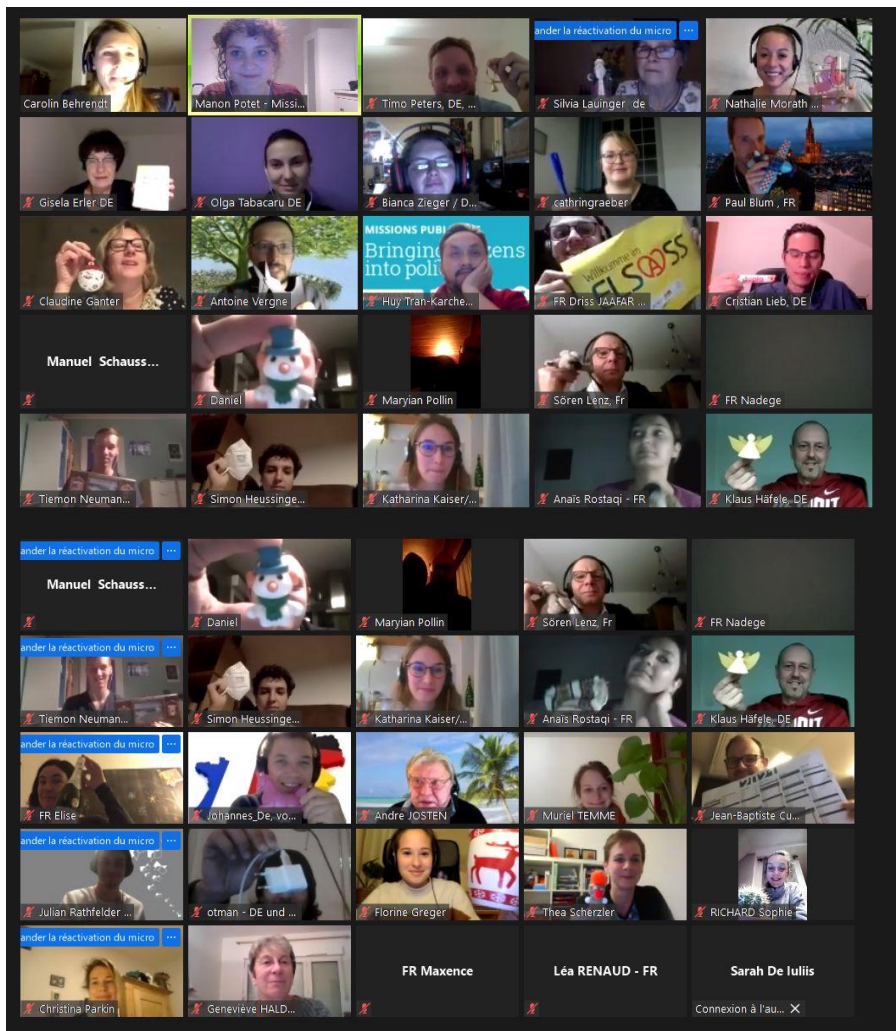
Carolin Behrendt
Manon Potet - Missi...
Timo Peters, DE, ...
ander la réactivation du micro ...
Silvia Lauinger de
Nathalie Morath ...
Gisela Erler DE
Olga Tabacaru DE
Bianca Zieger / D...
cathringraeber
Paul Blum , FR
Claudine Ganter
Antoine Vergne
MISSIONS PUBLI
Bringing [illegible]zens into poli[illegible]
Huy Tran-Karche...
Willkommen im ELSASS
FR Driss JAAFAR ...
Cristian Lieb, DE
Manuel Schauss...
Daniel
Maryian Pollin
Sören Lenz, Fr
FR Nadege
Tiemon Neuman...
Simon Heussinge...
Katharina Kaiser/...
Anaïs Rostaqi - FR
Klaus Häfele, DE

ander la réactivation du micro ...
Manuel Schauss...
Daniel
Maryian Pollin
Sören Lenz, Fr
FR Nadege
ander la réactivation du micro ...
Tiemon Neuman...
Simon Heussinge...
Katharina Kaiser/...
Anaïs Rostaqi - FR
Klaus Häfele, DE
ander la réactivation du micro ...
FR Elise
Johannes_De, vo...
Andre JOSTEN
Muriel TEMME
Jean-Baptiste Cu...
ander la réactivation du micro ...
Julian Rathfelder ...
otman - DE und ...
Florine Greger
Thea Scherzler
RICHARD Sophie
ander la réactivation du micro ...
Christina Parkin
Geneviève HALD...
FR Maxence
Léa RENAUD - FR
Sarah De Iuliis
Connexion à l'au... ✕